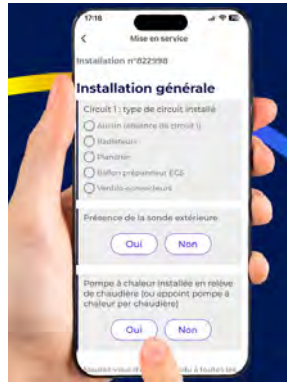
17:18

Mise en service

Installation n°822998

Installation générale

Circuit 1 : type de circuit installé

Aucun (absence de circuit 1)

Radiateurs

Plancher

Ballon préparateur ECS

Ventilo-convecteurs

Présence de la sonde extérieure

Oui

Non

Pompe à chaleur installée en relève de chaudière (ou appoint pompe à chaleur par chaudière)

Oui

Non

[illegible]